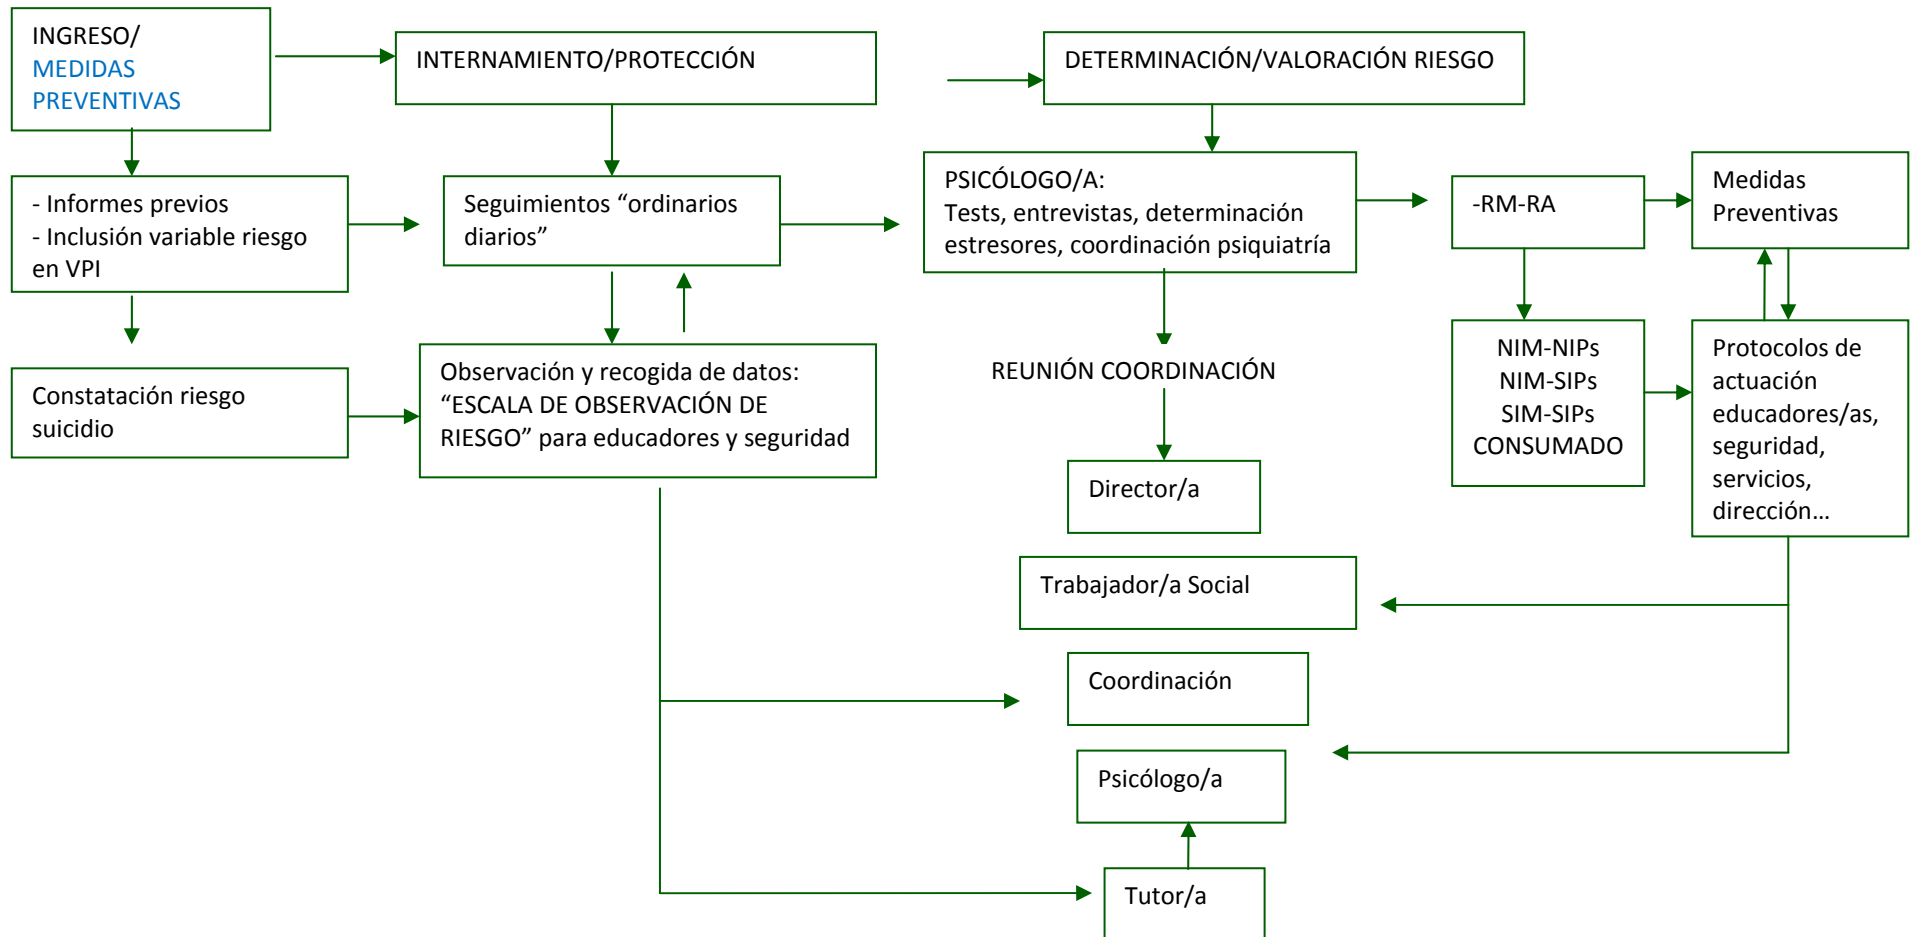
INGRESO/
MEDIDAS PREVENTIVAS

INTERNAMIENTO/PROTECCIÓN

DETERMINACIÓN/VALORACIÓN RIESGO

- Informes previos
- Inclusión variable riesgo en VPI

Seguimientos “ordinarios diarios”

PSICÓLOGO/A:
Tests, entrevistas, determinación estresores, coordinación psiquiatría

-RM-RA

Medidas Preventivas

Constatación riesgo suicidio

Observación y recogida de datos: “ESCALA DE OBSERVACIÓN DE RIESGO” para educadores y seguridad

REUNIÓN COORDINACIÓN

NIM-NIPs
NIM-SIPs
SIM-SIPs
CONSUMADO

Protocolos de actuación educadores/as, seguridad, servicios, dirección…

Director/a

Trabajador/a Social

Coordinación

Psicólogo/a

Tutor/a